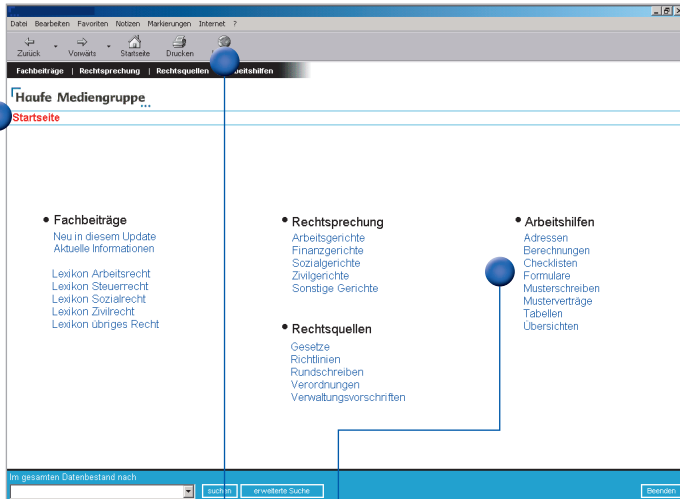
Datei Bearbeiten Favoriten Notizen Markierungen Internet ?

Zurück Vorwärts Startseite Drucken

Fachbeiträge | Rechtsprechung | Rechtsquellen | Arbeitshilfen

Haufe Mediengruppe

Startseite

• Fachbeiträge
Neu in diesem Update
Aktuelle Informationen

Lexikon Arbeitsrecht
Lexikon Steuerrecht
Lexikon Sozialrecht
Lexikon Zivilrecht
Lexikon übriges Recht

• Rechtsprechung
Arbeitsgerichte
Finanzgerichte
Sozialgerichte
Zivilgerichte
Sonstige Gerichte

• Rechtsquellen
Gesetze
Richtlinien
Rundschreiben
Verordnungen
Verwaltungsvorschriften

• Arbeitshilfen
Adressen
Berechnungen
Checklisten
Formulare
Musterschreiben
Musterverträge
Tabellen
Übersichten

Im gesamten Datenbestand nach

suchen erweiterte Suche

Beenden